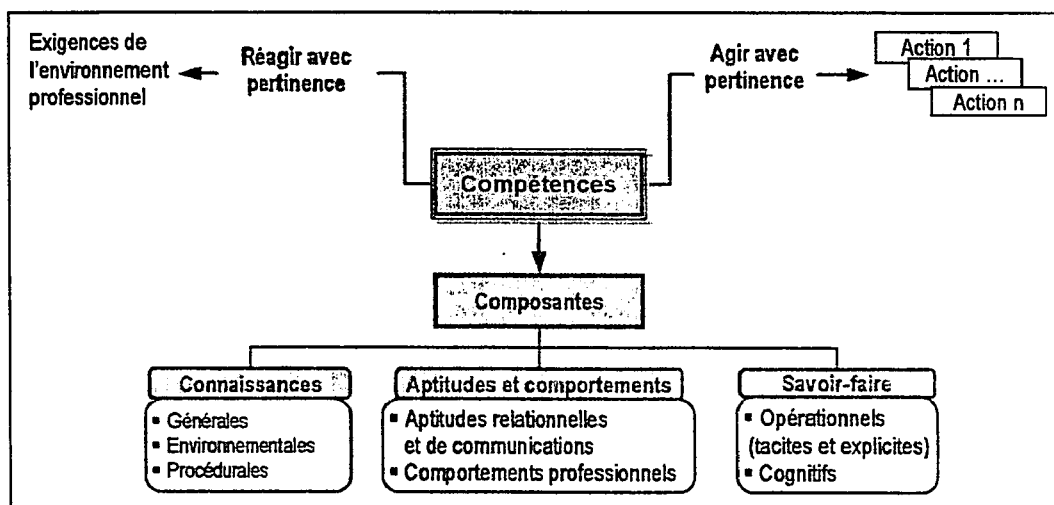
Exigences de l'environnement professionnel

Réagir avec pertinence

Agir avec pertinence

Action 1
Action ...
Action n

Compétences

Composantes

Connaissances
▪ Générales
▪ Environnementales
▪ Procédurales

Aptitudes et comportements
▪ Aptitudes relationnelles et de communications
▪ Comportements professionnels

Savoir-faire
▪ Opérationnels (tacites et explicites)
▪ Cognitifs